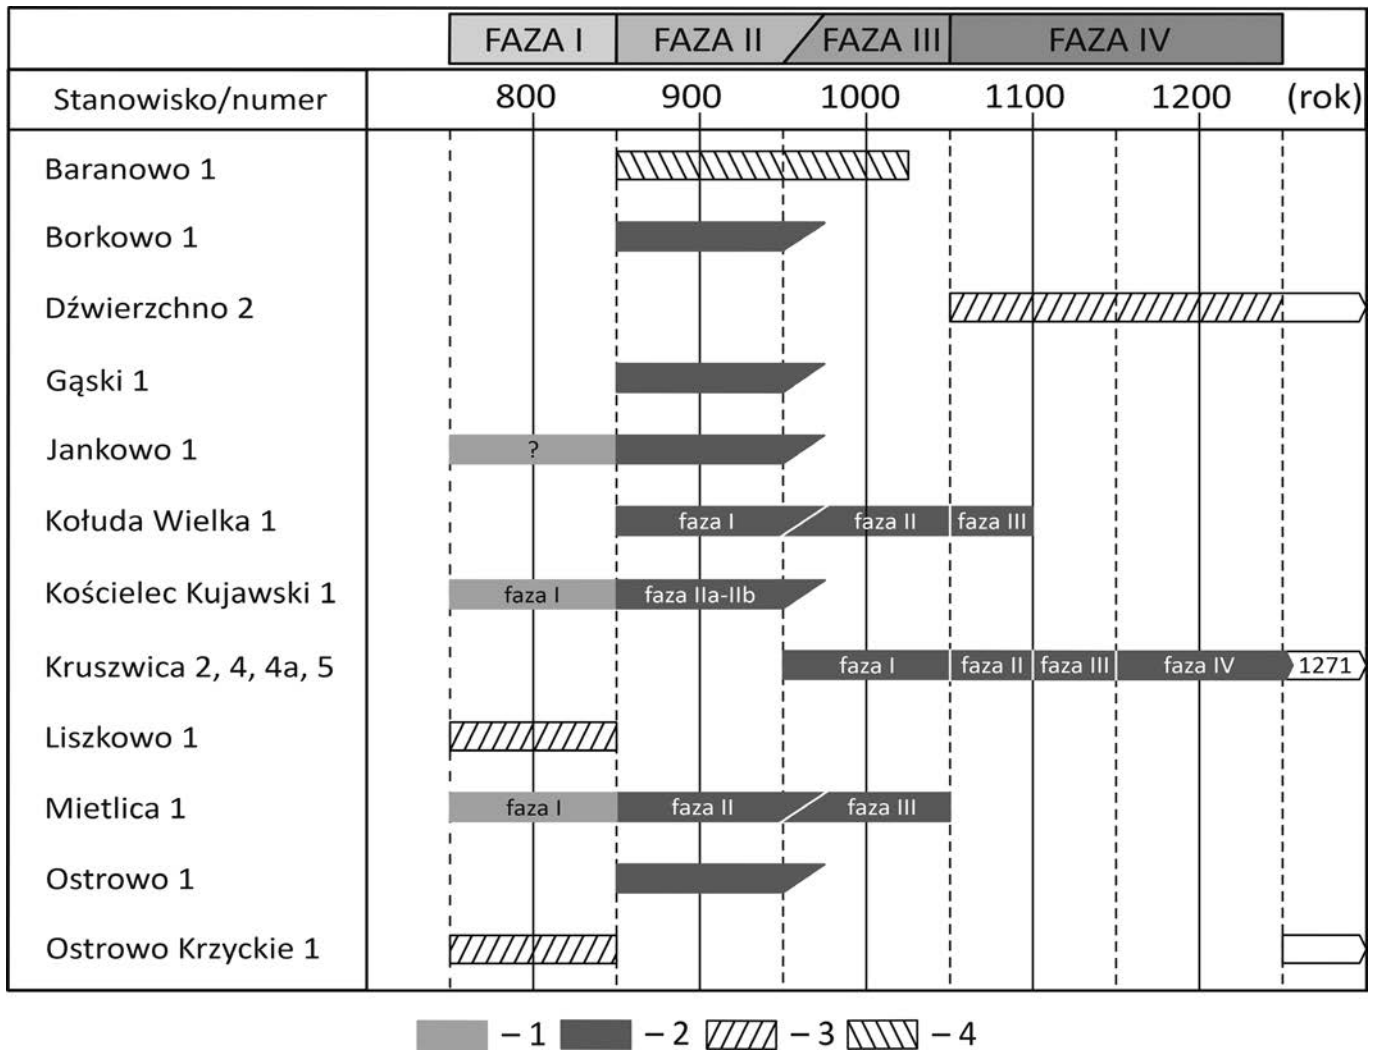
| | FAZA I | FAZA II | FAZA III | FAZA IV | | | |
|---|---|---|---|---|---|---|---|
| Stanowisko/numer | 800 | 900 | 1000 | 1100 | 1200 | (rok) | |
| Baranowo 1 | | | | | | | |
| Borkowo 1 | | | | | | | |
| Dźwierzchno 2 | | | | | | | |
| Gąski 1 | | | | | | | |
| Jankowo 1 | ? | | | | | | |
| Kołuda Wielka 1 | | faza I | faza II | faza III | | | |
| Kościelec Kujawski 1 | faza I | faza IIa-IIb | | | | | |
| Kruszwica 2, 4, 4a, 5 | | | faza I | faza II | faza III | faza IV | 1271 |
| Liszkowo 1 | | | | | | | |
| Mietlica 1 | faza I | faza II | faza III | | | | |
| Ostrowo 1 | | | | | | | |
| Ostrowo Krzyckie 1 | | | | | | | |

– 1 – 2 – 3 – 4